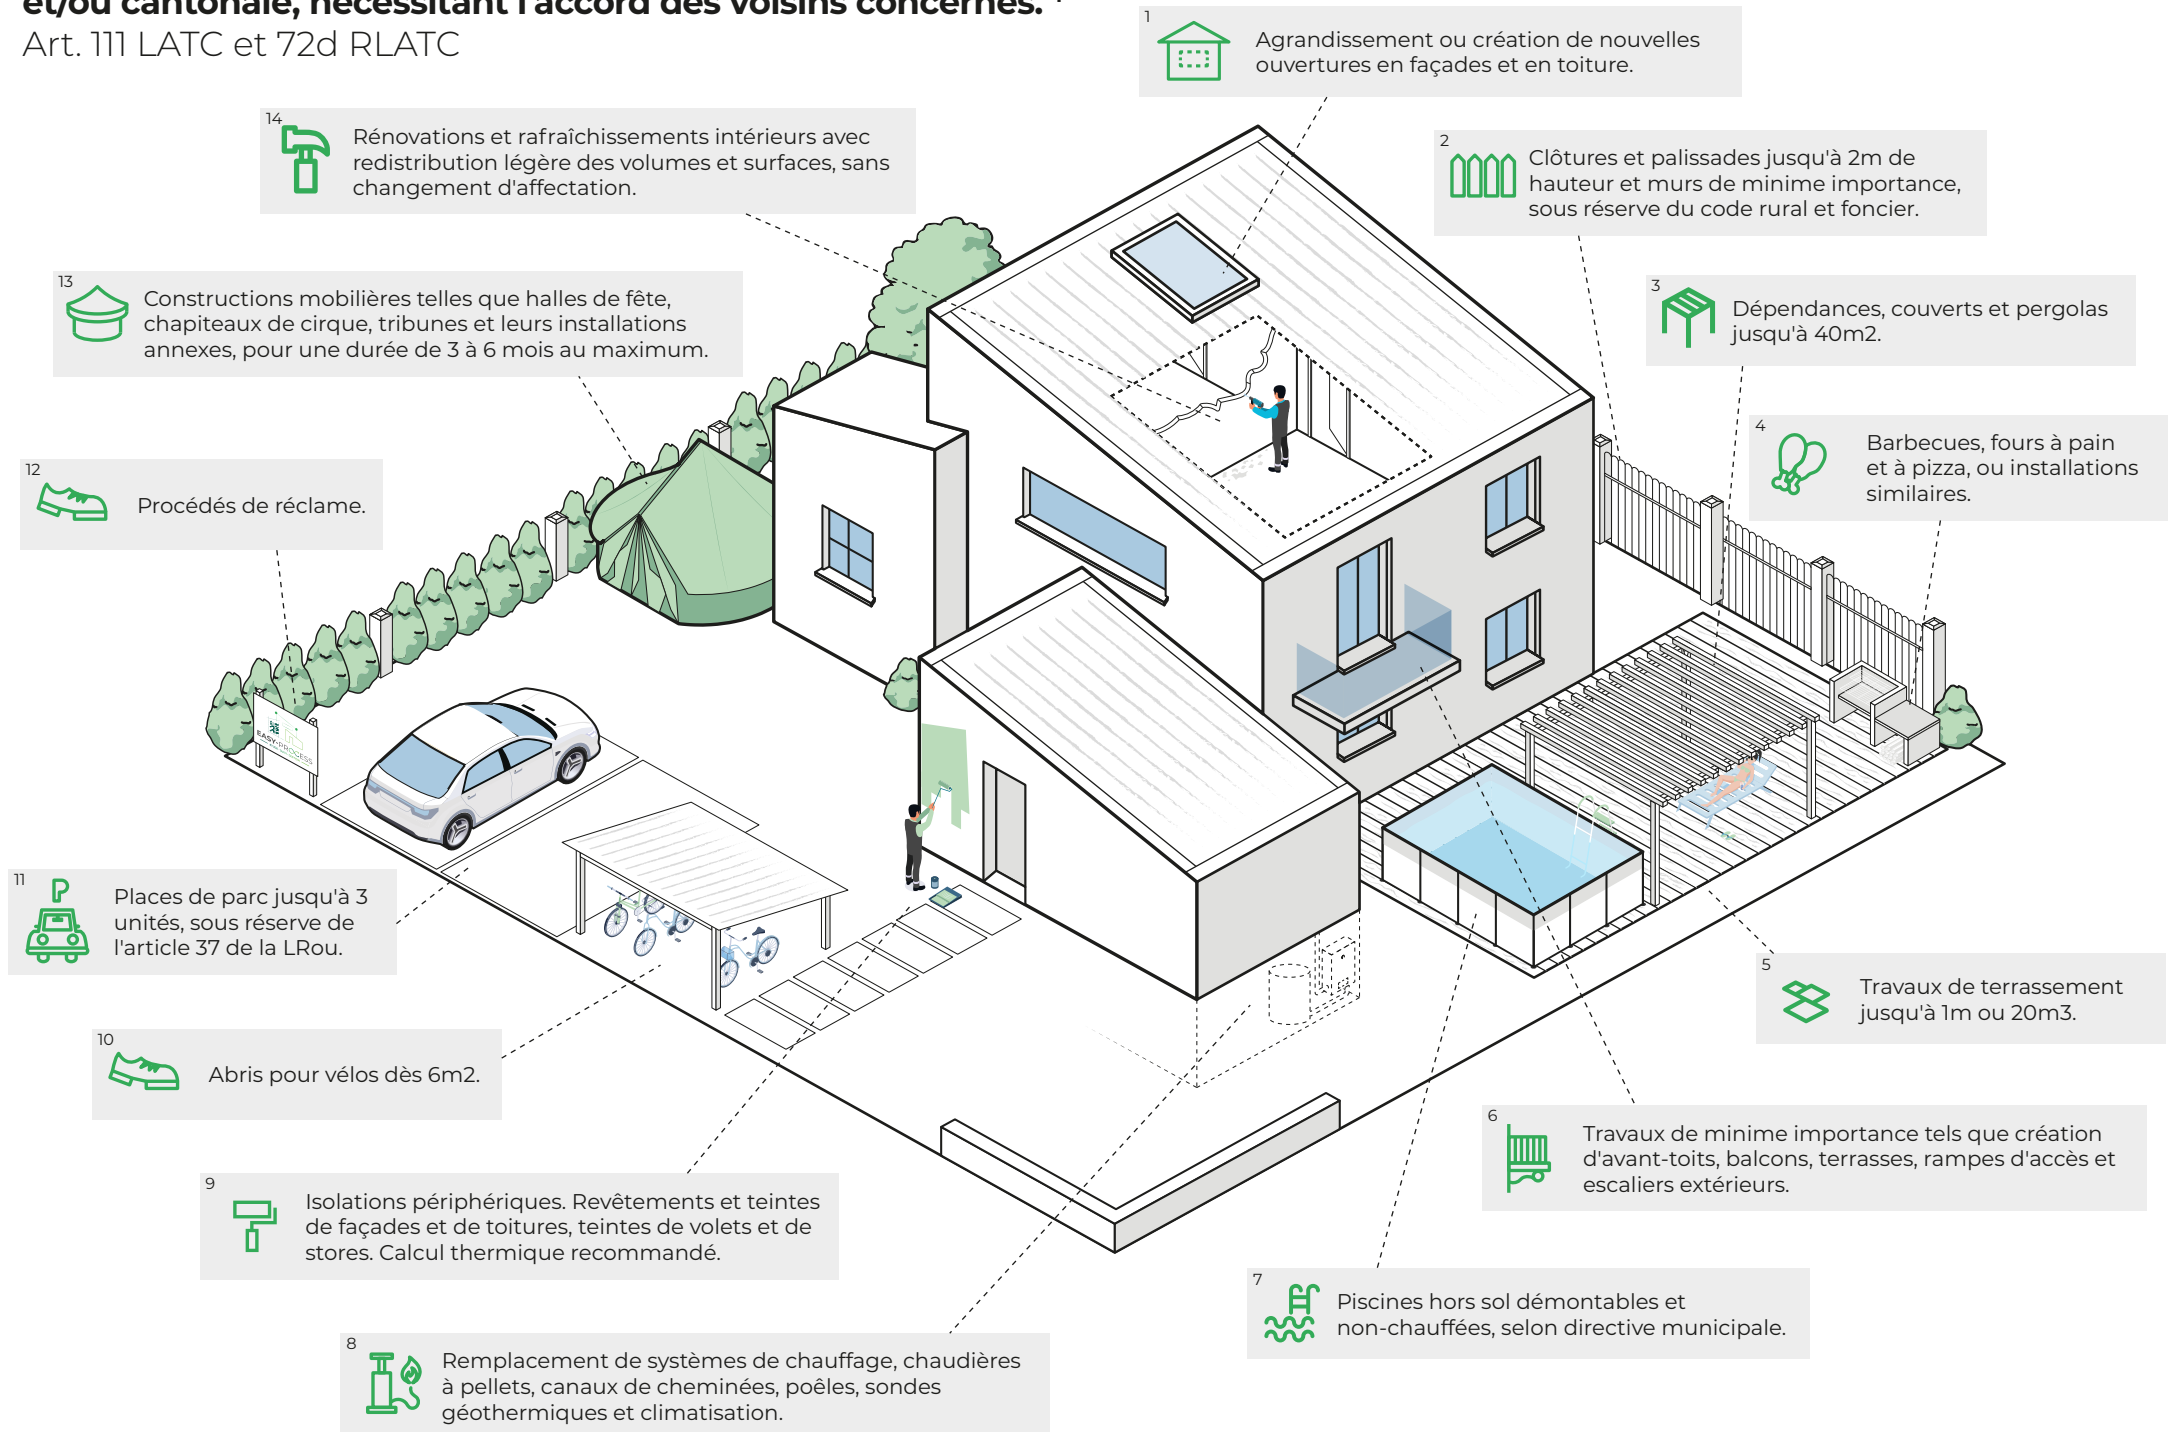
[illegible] cantonale, nécessitant l'accord des voisins concernés.
Art. 111 LATC et 72d RLATC

1
Agrandissement ou création de nouvelles ouvertures en façades et en toiture.

14
Rénovations et rafraîchissements intérieurs avec redistribution légère des volumes et surfaces, sans changement d'affectation.

2
Clôtures et palissades jusqu'à 2m de hauteur et murs de minime importance, sous réserve du code rural et foncier.

13
Constructions mobilières telles que halles de fête, chapiteaux de cirque, tribunes et leurs installations annexes, pour une durée de 3 à 6 mois au maximum.

3
Dépendances, couverts et pergolas jusqu'à 40m2.

4
Barbecues, fours à pain et à pizza, ou installations similaires.

12
Procédés de réclame.

EASY-PROCESS

11
Places de parc jusqu'à 3 unités, sous réserve de l'article 37 de la LRou.

5
Travaux de terrassement jusqu'à 1m ou 20m3.

10
Abris pour vélos dès 6m2.

6
Travaux de minime importance tels que création d'avant-toits, balcons, terrasses, rampes d'accès et escaliers extérieurs.

9
Isolations périphériques. Revêtements et teintes de façades et de toitures, teintes de volets et de stores. Calcul thermique recommandé.

7
Piscines hors sol démontables et non-chauffées, selon directive municipale.

8
Remplacement de systèmes de chauffage, chaudières à pellets, canaux de cheminées, poêles, sondes géothermiques et climatisation.